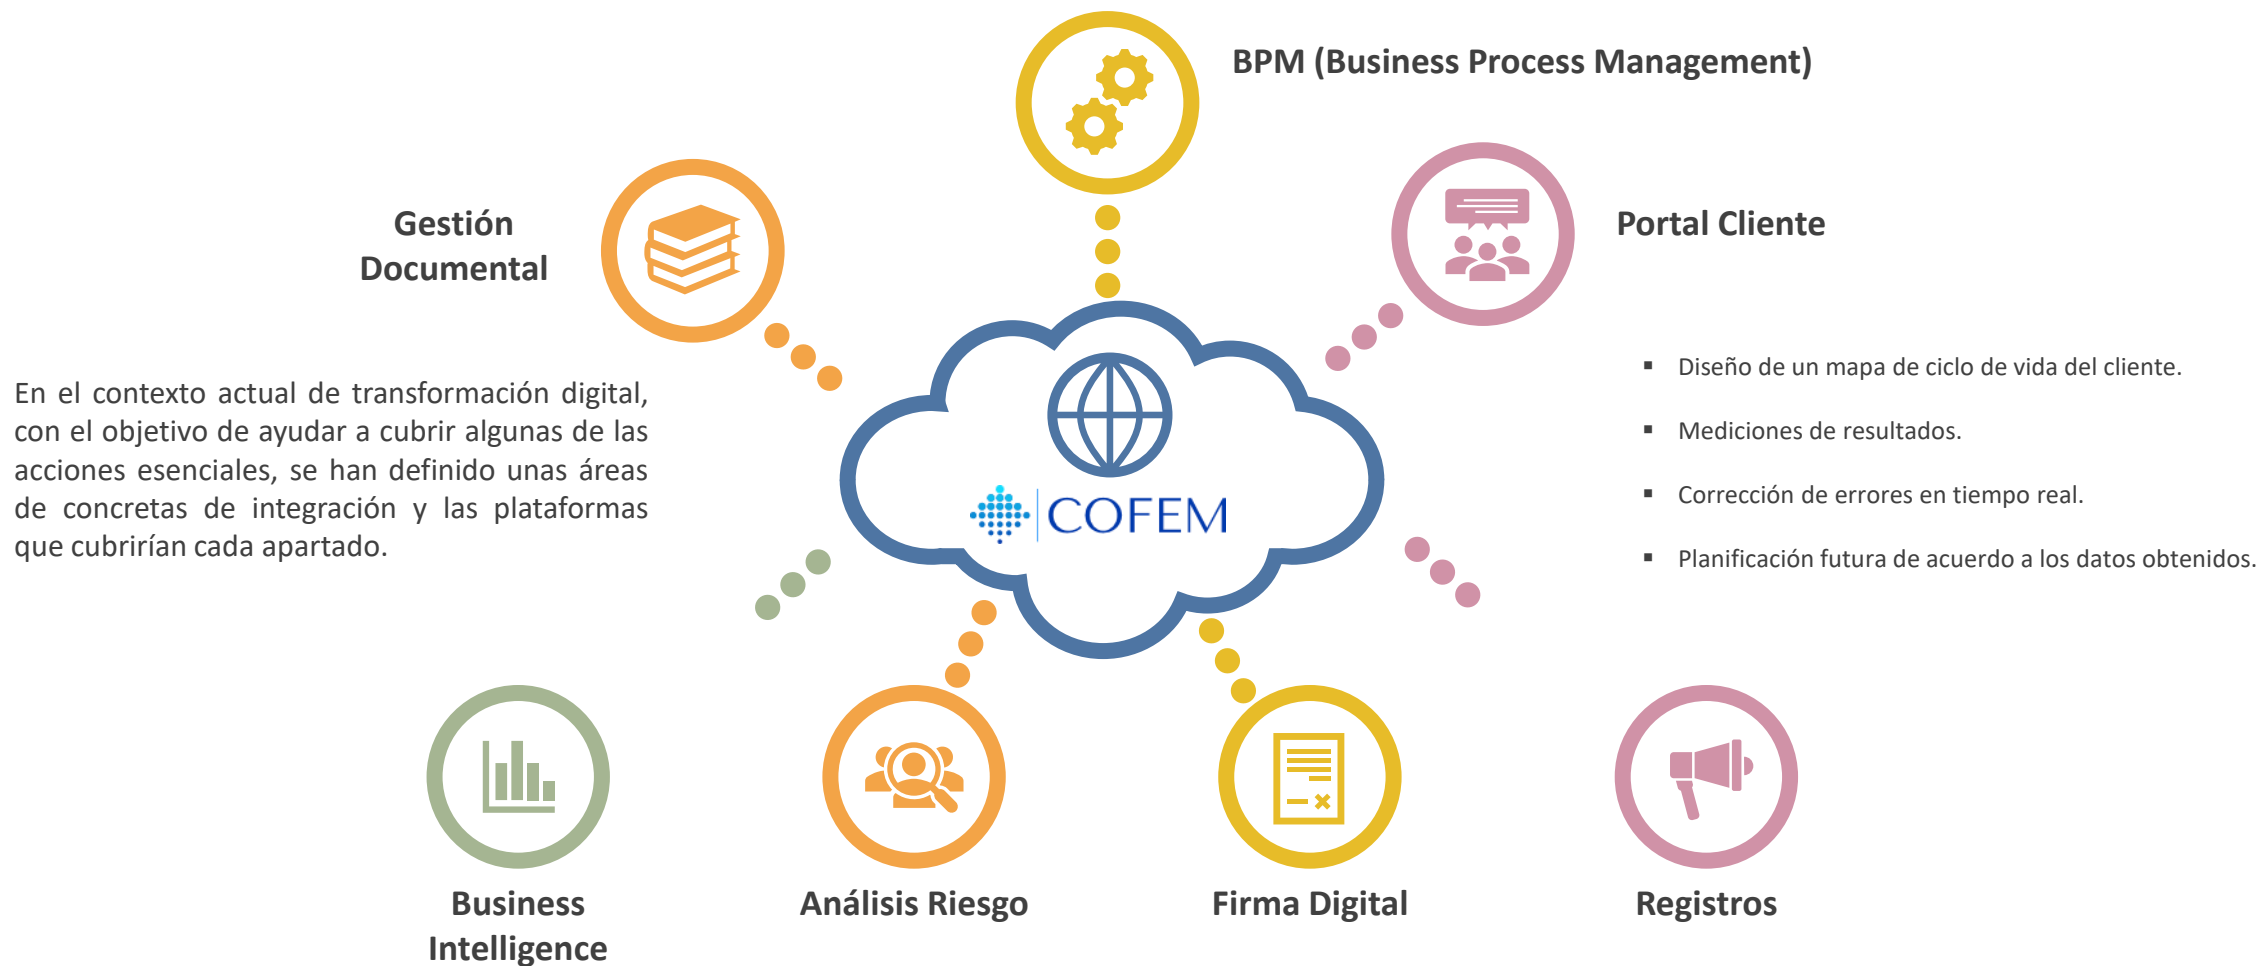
BPM (Business Process Management)

Gestión Documental

Portal Cliente

En el contexto actual de transformación digital, con el objetivo de ayudar a cubrir algunas de las acciones esenciales, se han definido unas áreas de concretas de integración y las plataformas que cubrirían cada apartado.

COFEM

- Diseño de un mapa de ciclo de vida del cliente.
- Mediciones de resultados.
- Corrección de errores en tiempo real.
- Planificación futura de acuerdo a los datos obtenidos.

Business Intelligence

Análisis Riesgo

Firma Digital

Registros